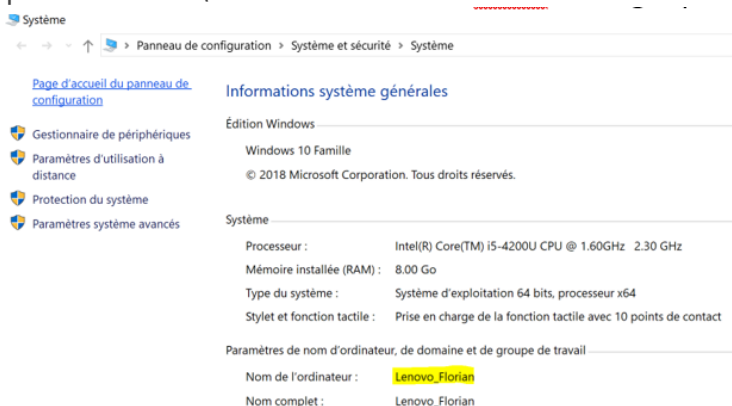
Système

Panneau de configuration › Système et sécurité › Système

Page d'accueil du panneau de configuration

Gestionnaire de périphériques

Paramètres d'utilisation à distance

Protection du système

Paramètres système avancés

Informations système générales

Édition Windows

Windows 10 Famille

© 2018 Microsoft Corporation. Tous droits réservés.

Système

| | |
|---|---|
| Processeur : | Intel(R) Core(TM) i5-4200U CPU @ 1.60GHz 2.30 GHz |
| Mémoire installée (RAM) : | 8.00 Go |
| Type du système : | Système d'exploitation 64 bits, processeur x64 |
| Stylet et fonction tactile : | Prise en charge de la fonction tactile avec 10 points de contact |

Paramètres de nom d'ordinateur, de domaine et de groupe de travail

| | |
|---|---|
| Nom de l'ordinateur : | Lenovo_Florian |
| Nom complet : | Lenovo_Florian |